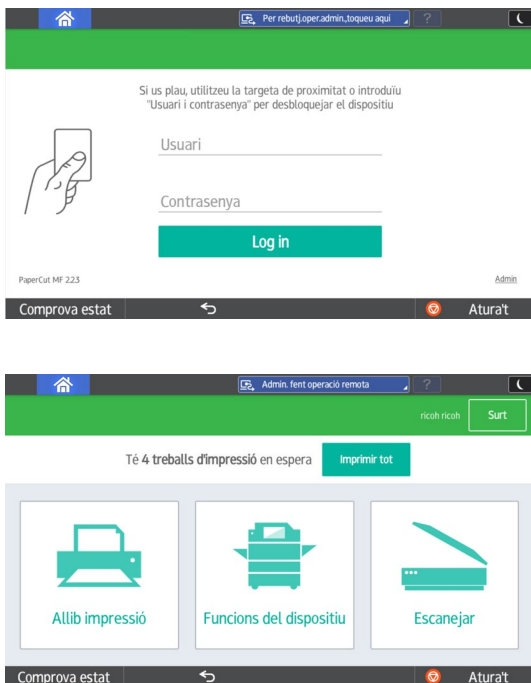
Per rebutj.oper.admin.,toqueu aquí

?

Si us plau, utilitzeu la targeta de proximitat o introduïu "Usuari i contrasenya" per desbloquejar el dispositiu

Usuari

Contrasenya

Log in

PaperCut MF 22.3

Admin

Comprova estat

Atura't

Admin. fent operació remota

?

ricoh ricoh

Surt

Té 4 treballs d'impressió en espera

Imprimir tot

Allib impressió

Funcions del dispositiu

Escanejar

Comprova estat

Atura't